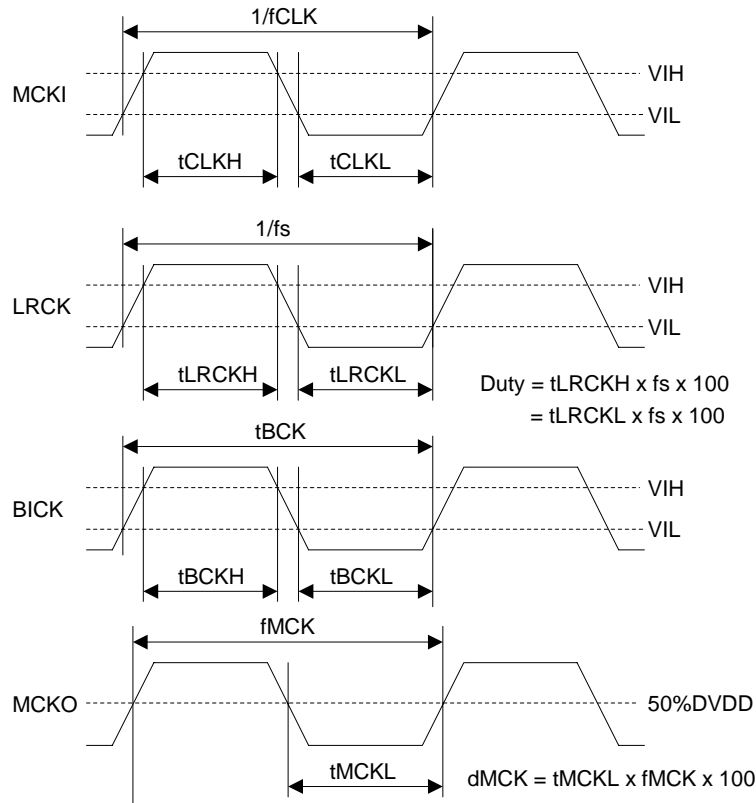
1/fCLK

MCKI

VIH

VIL

tCLKH

tCLKL

1/fs

LRCK

VIH

VIL

tLRCKH

tLRCKL

Duty = tLRCKH x fs x 100
= tLRCKL x fs x 100

tBCK

BICK

VIH

VIL

tBCKH

tBCKL

fMCK

MCKO

50%DVDD

tMCKL

dMCK = tMCKL x fMCK x 100